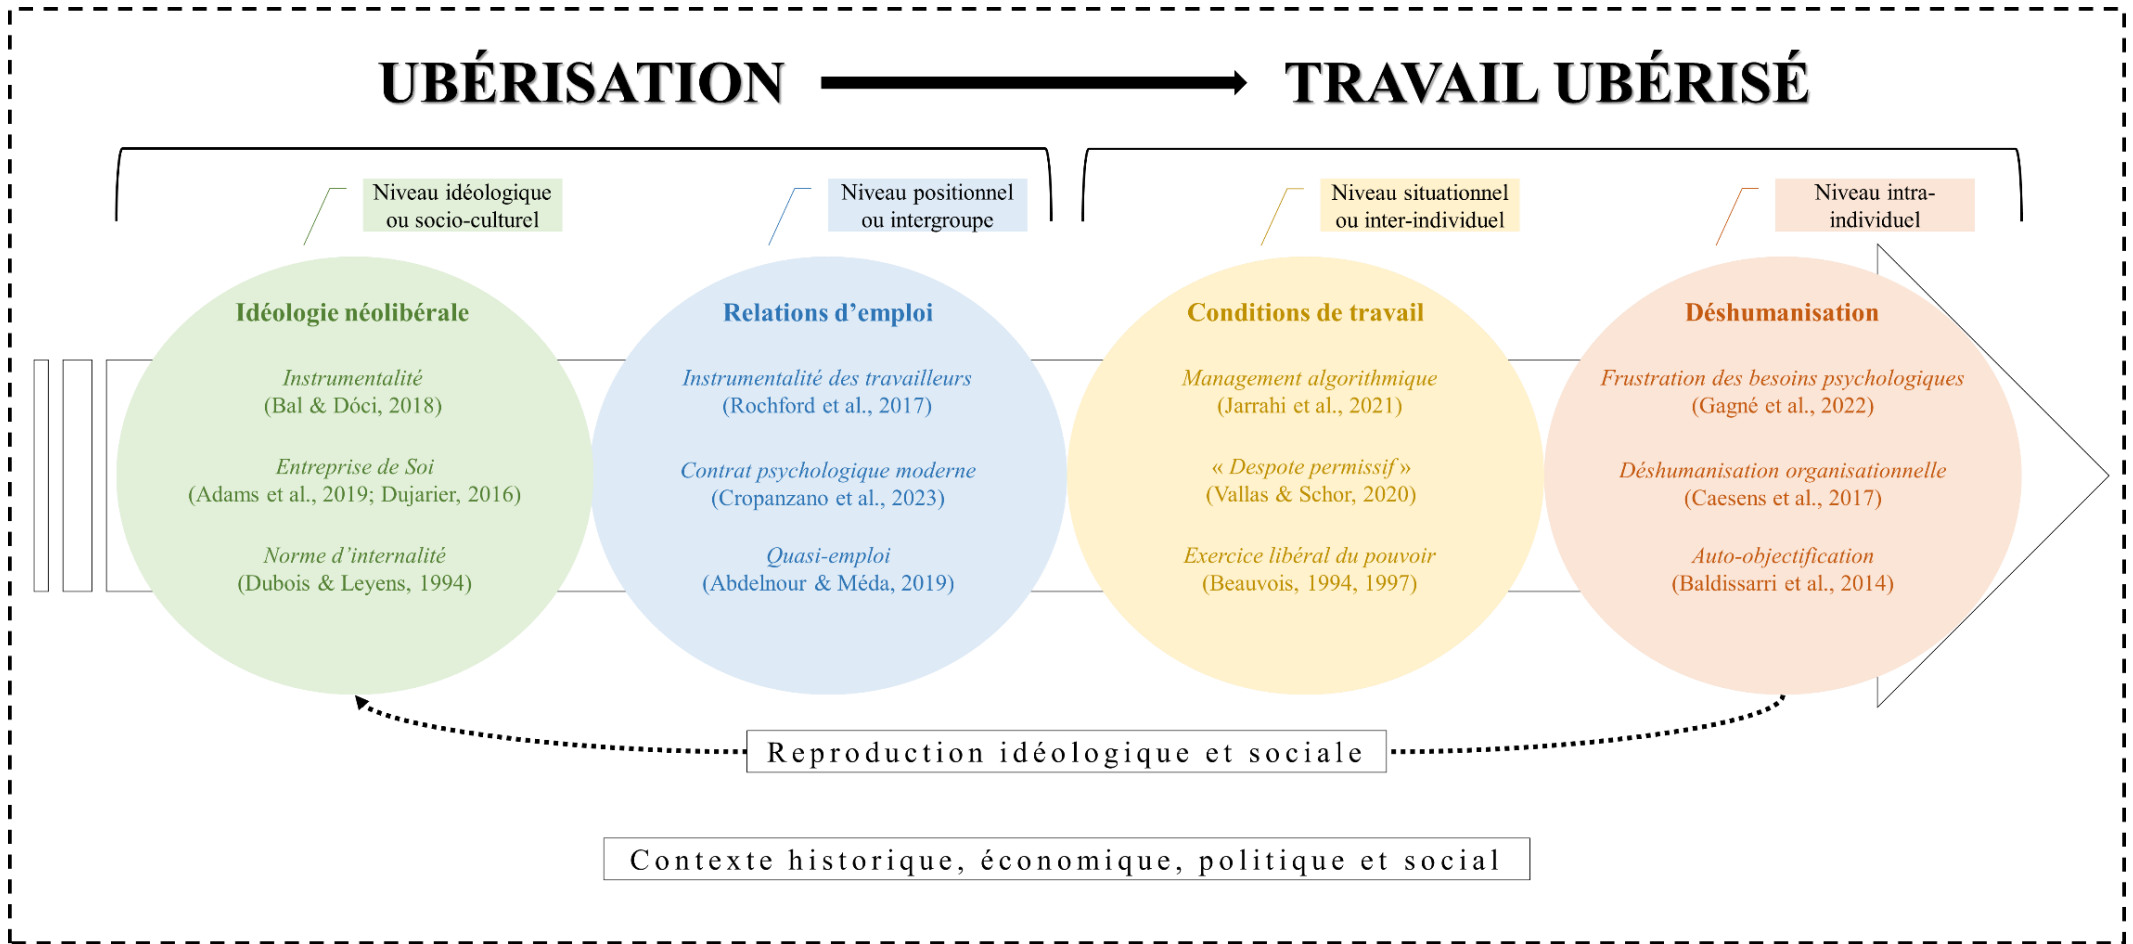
UBÉRISATION TRAVAIL UBÉRISÉ

Niveau idéologique ou socio-culturel

Niveau positionnel ou intergroupe

Niveau situationnel ou inter-individuel

Niveau intra-individuel

Idéologie néolibérale

*Instrumentalité*
(Bal & Dóci, 2018)

*Entreprise de Soi*
(Adams et al., 2019; Dujarier, 2016)

*Norme d'internalité*
(Dubois & Leyens, 1994)

Relations d'emploi

*Instrumentalité des travailleurs*
(Rochford et al., 2017)

*Contrat psychologique moderne*
(Cropanzano et al., 2023)

*Quasi-emploi*
(Abdelnour & Méda, 2019)

Conditions de travail

*Management algorithmique*
(Jarrahi et al., 2021)

*« Despote permissif »*
(Vallas & Schor, 2020)

*Exercice libéral du pouvoir*
(Beauvois, 1994, 1997)

Déshumanisation

*Frustration des besoins psychologiques*
(Gagné et al., 2022)

*Déshumanisation organisationnelle*
(Caesens et al., 2017)

*Auto-objectification*
(Baldissarri et al., 2014)

Reproduction idéologique et sociale

Contexte historique, économique, politique et social